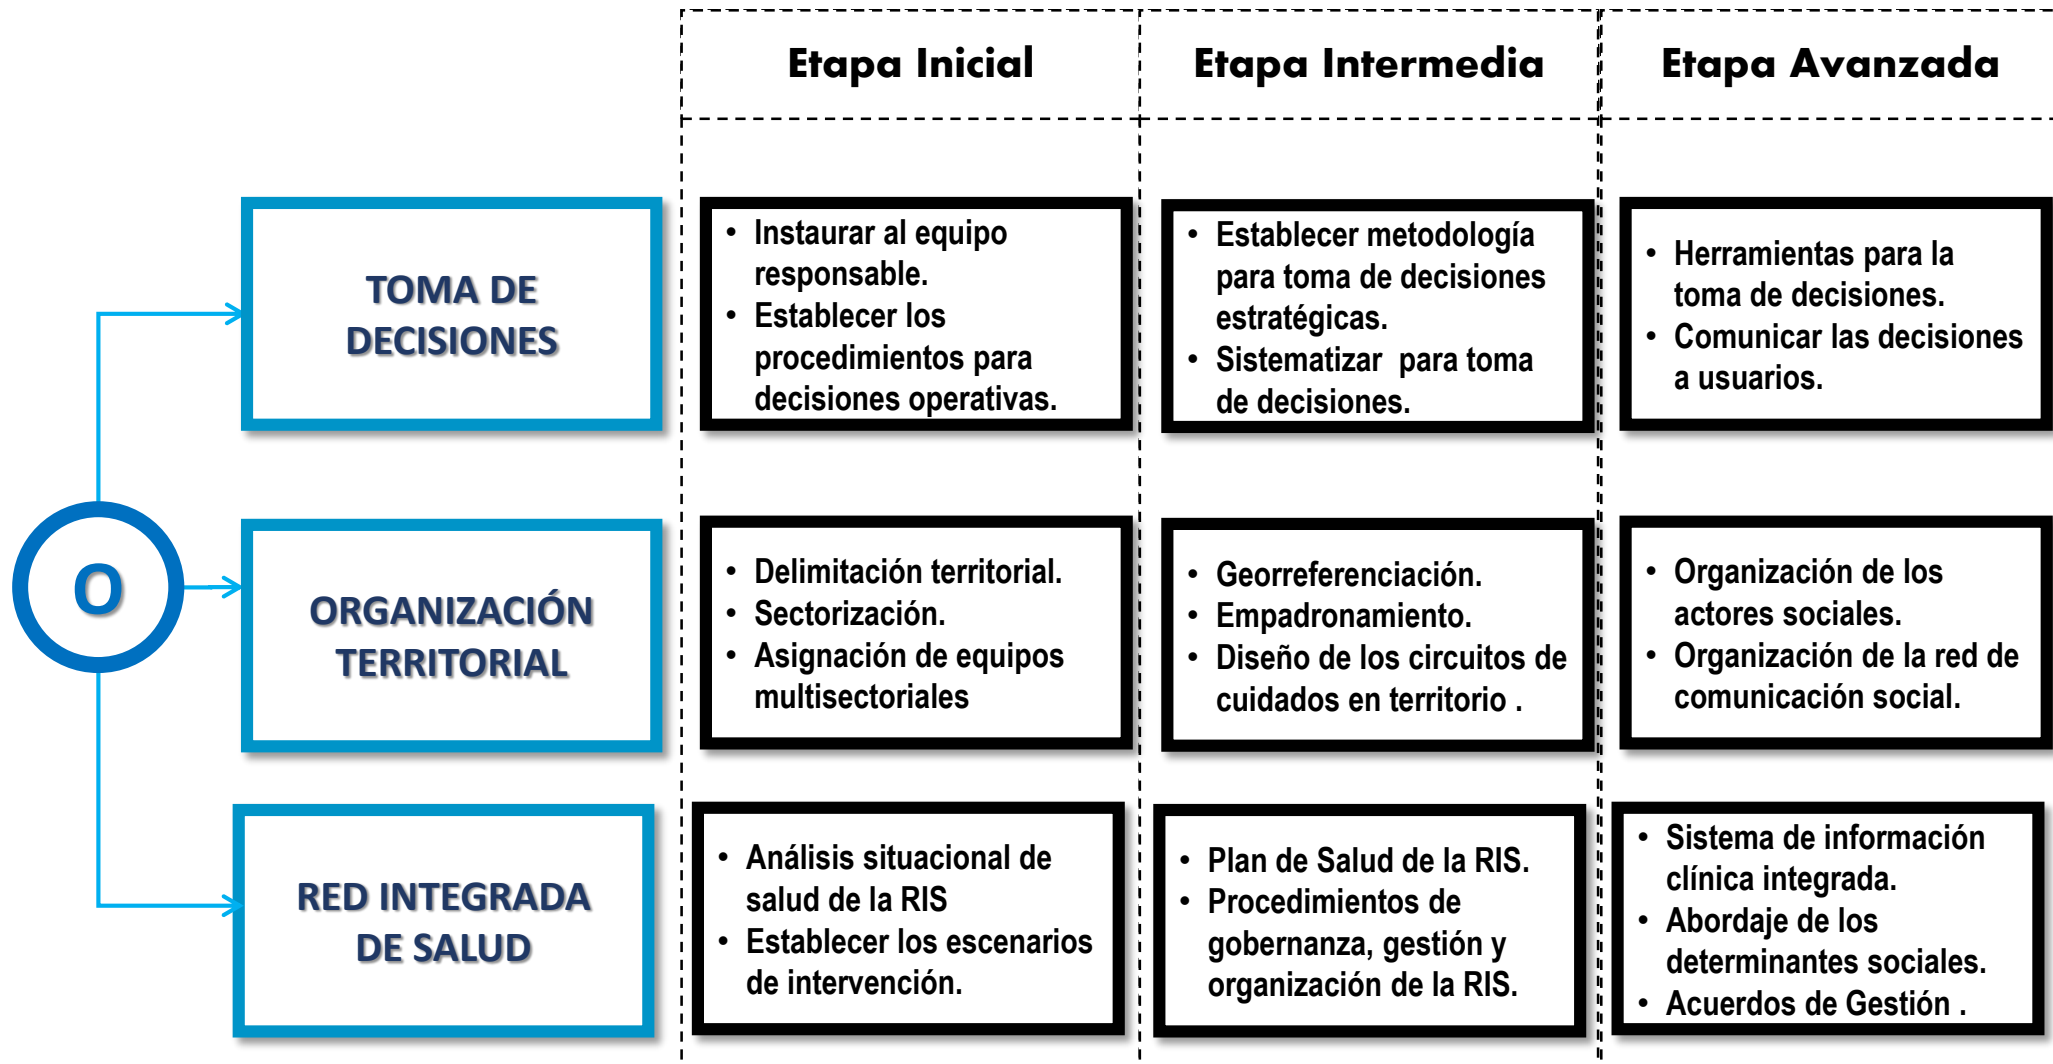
Etapa Inicial

Etapa Intermedia

Etapa Avanzada

O

TOMA DE DECISIONES

• Instaurar al equipo responsable.
• Establecer los procedimientos para decisiones operativas.

• Establecer metodología para toma de decisiones estratégicas.
• Sistematizar para toma de decisiones.

• Herramientas para la toma de decisiones.
• Comunicar las decisiones a usuarios.

ORGANIZACIÓN TERRITORIAL

• Delimitación territorial.
• Sectorización.
• Asignación de equipos multisectoriales

• Georreferenciación.
• Empadronamiento.
• Diseño de los circuitos de cuidados en territorio .

• Organización de los actores sociales.
• Organización de la red de comunicación social.

RED INTEGRADA DE SALUD

• Análisis situacional de salud de la RIS
• Establecer los escenarios de intervención.

• Plan de Salud de la RIS.
• Procedimientos de gobernanza, gestión y organización de la RIS.

• Sistema de información clínica integrada.
• Abordaje de los determinantes sociales.
• Acuerdos de Gestión .